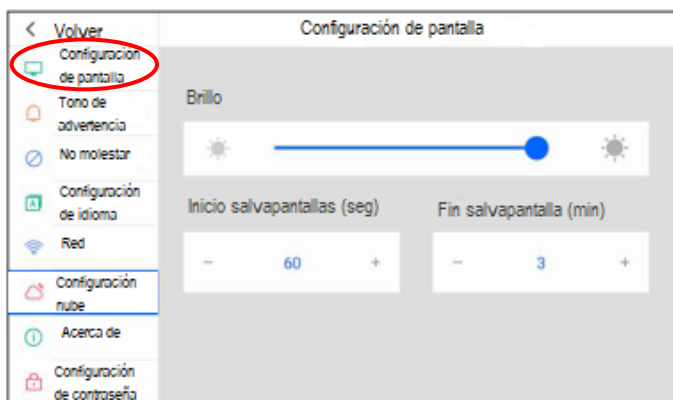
< Volver

Configuración de pantalla

Tono de advertencia

No molestar

Configuración de idioma

Red

Configuración nube

Acerca de

Configuración de contraseña

Configuración de pantalla

Brillo

Inicio salvapantallas (seg)

− 60 +

Fin salvapantalla (min)

− 3 +